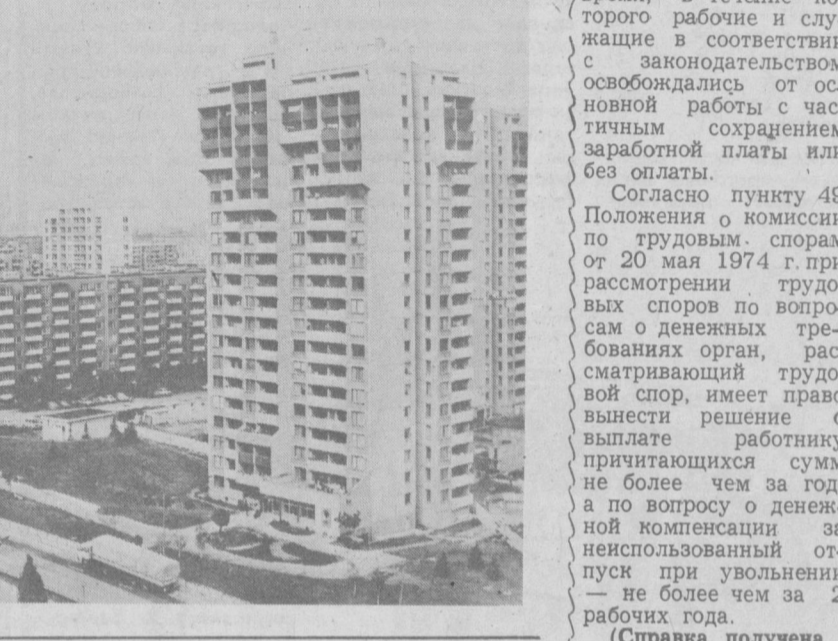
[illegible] торого рабочие и служащие в соответствии с законодательством освобождались от основной работы с частичным сохранением заработной платы или без оплаты.

Согласно пункту 49 Положения о комиссиях по трудовым спорам от 20 мая 1974 г. при рассмотрении трудовых споров по вопросам о денежных требованиях орган, рассматривающий трудовой спор, имеет право вынести решение о выплате работнику причитающихся сумм не более чем за год, а по вопросу о денежной компенсации за неиспользованный отпуск при увольнении — не более чем за 2 рабочих года.

(Справка получена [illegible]